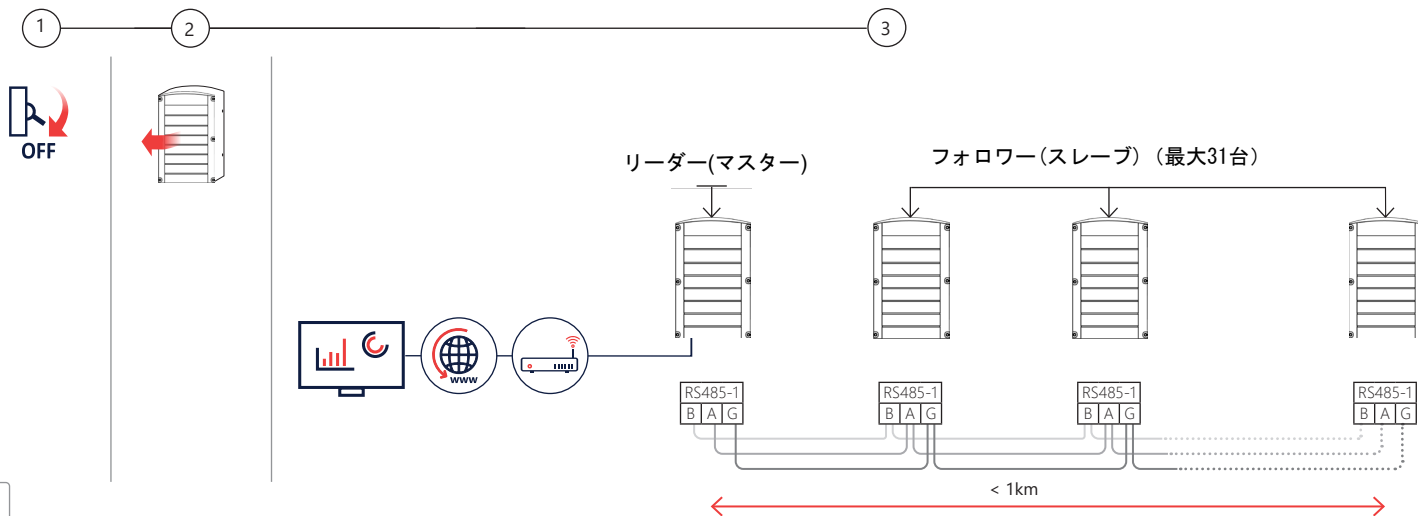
1
2
3

OFF

リーダー(マスター)

フォロワー(スレーブ) (最大31台)

www

RS485-1
| B | A | G |
|---|---|---|

RS485-1
| B | A | G |
|---|---|---|

RS485-1
| B | A | G |
|---|---|---|

RS485-1
| B | A | G |
|---|---|---|

< 1km